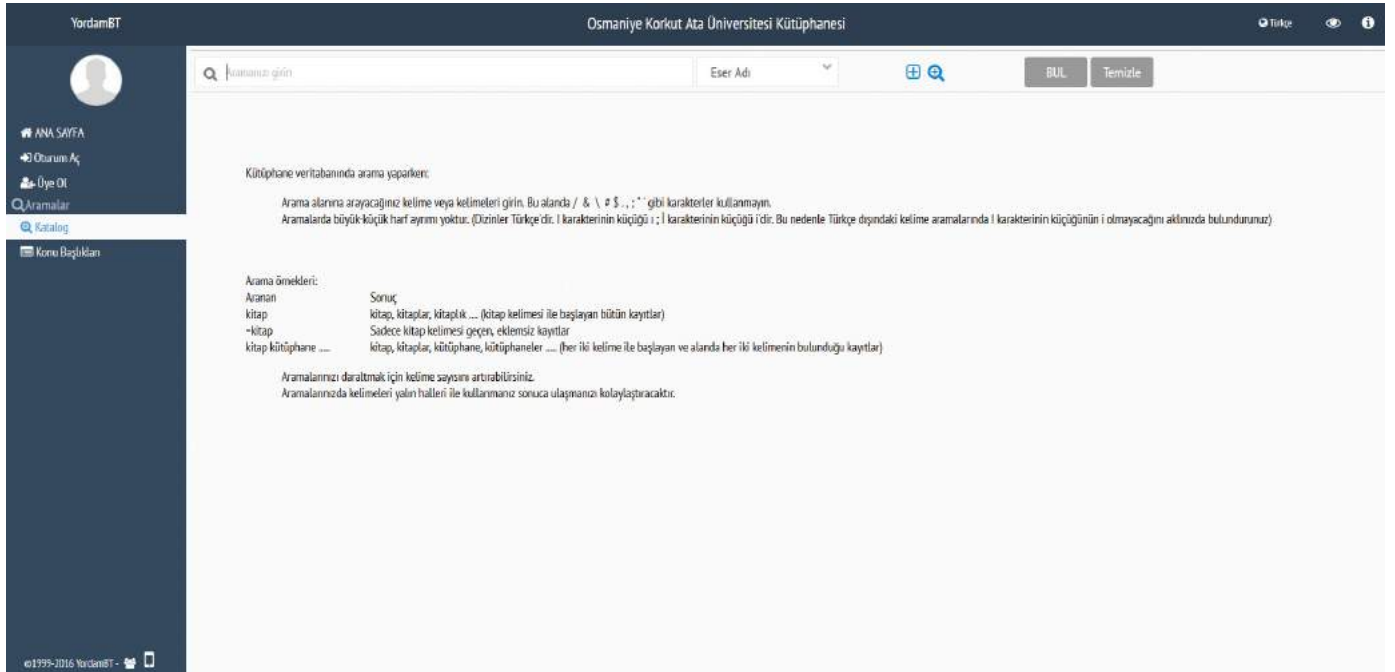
YordamBT

Osmaniye Korkut Ata Üniversitesi Kütüphanesi

Türkçe

ANA SAYFA
Oturum Aç
Üye Ol
Aramalar
Katalog
Konu Başlıkları

Aramanızı girin

Eser Adı

BUL
Temizle

Kütüphane veritabanında arama yaparken:

Arama alanına arayacağınız kelime veya kelimeleri girin. Bu alanda / & \ # $ . , ; " ' gibi karakterler kullanmayın.
Aramalarda büyük-küçük harf ayrımı yoktur. (Dizinler Türkçe'dir. I karakterinin küçüğü ı ; İ karakterinin küçüğü i'dir. Bu nedenle Türkçe dışındaki kelime aramalarında I karakterinin küçüğünün i olmayacağını aklınızda bulundurunuz)

Arama örnekleri:

| Aranan | Sonuç |
|---|---|
| kitap | kitap, kitaplar, kitaplık .... (kitap kelimesi ile başlayan bütün kayıtlar) |
| =kitap | Sadece kitap kelimesi geçen, eklemsiz kayıtlar |
| kitap kütüphane .... | kitap, kitaplar, kütüphane, kütüphaneler .... (her iki kelime ile başlayan ve alanda her iki kelimenin bulunduğu kayıtlar) |

Aramalarınızı daraltmak için kelime sayısını artırabilirsiniz.
Aramalarınızda kelimeleri yalın halleri ile kullanmanız sonuca ulaşmanızı kolaylaştıracaktır.

©1999-2016 YordamBT -